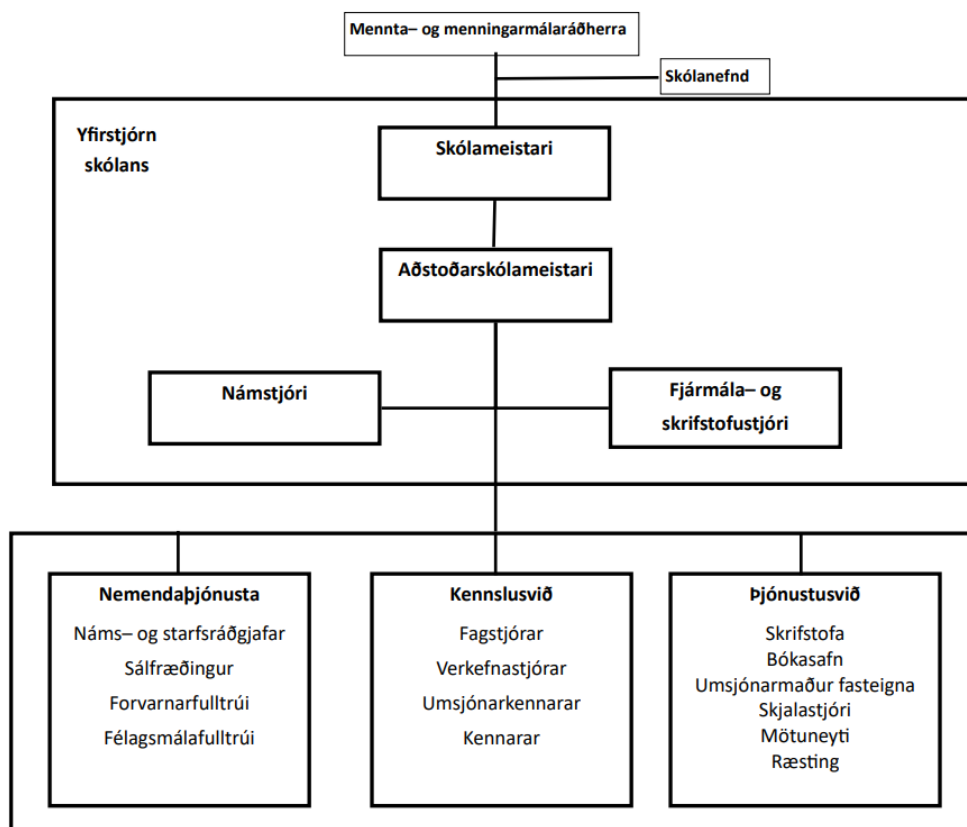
Mennta– og menningarmálaráðherra

Skólanefnd

Yfirstjórn skólans

Skólameistari

Aðstoðarskólameistari

Námstjóri

Fjármála– og skrifstofustjóri

Nemendaþjónusta
Náms– og starfsráðgjafar
Sálfræðingur
Forvarnarfulltrúi
Félagsmálafulltrúi

Kennslusvið
Fagstjórar
Verkefnastjórar
Umsjónarkennarar
Kennarar

Þjónustusvið
Skrifstofa
Bókasafn
Umsjónarmaður fasteigna
Skjalastjóri
Mötuneyti
Ræsting